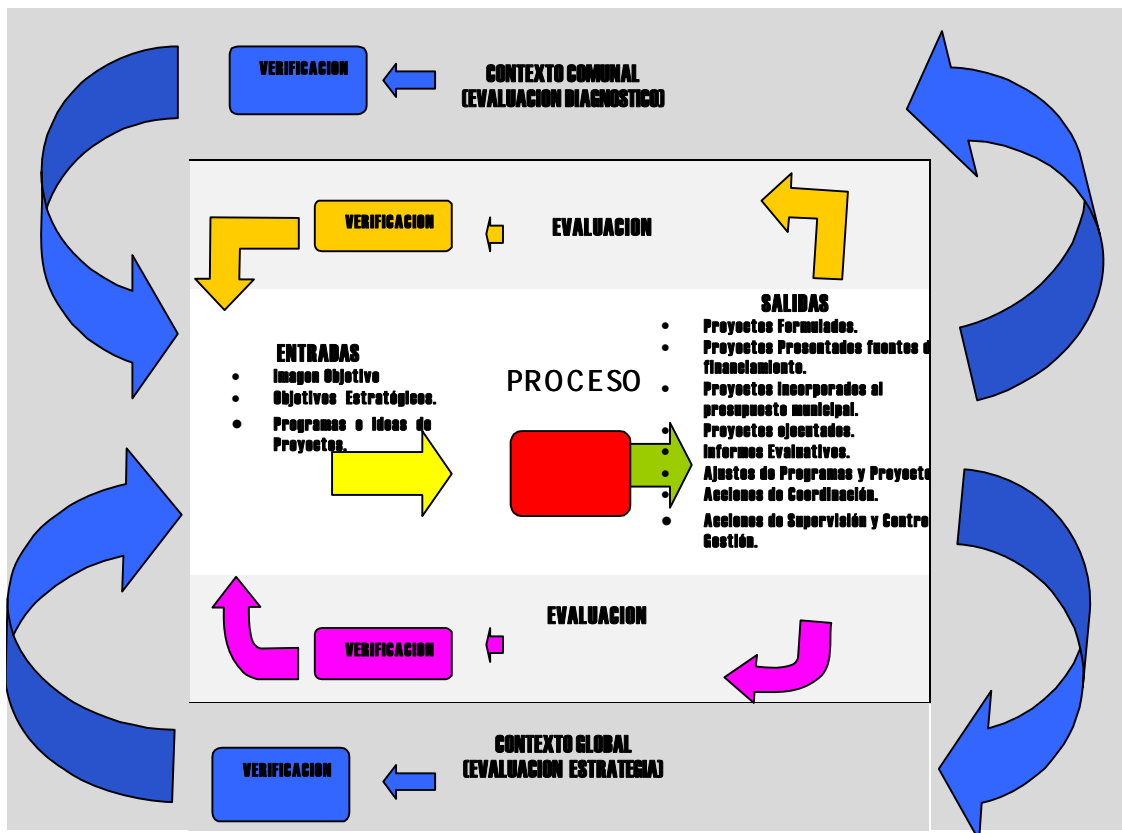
VERIFICACION

CONTEXTO COMUNAL
(EVALUACION DIAGNOSTICO)

VERIFICACION

EVALUACION

SALIDAS
- Proyectos Formulados.
- Proyectos Presentados fuentes d financiamiento.
- Proyectos incorporados al presupuesto municipal.
- Proyectos ejecutados.
- Informes Evaluativos.
- Ajustes de Programas y Proyecto
- Acciones de Coordinación.
- Acciones de Supervisión y Contro Gestión.

ENTRADAS
- Imagen Objetivo
- Objetivos Estratégicos.
- Programas e ideas de Proyectos.

PROCESO

EVALUACION

VERIFICACION

CONTEXTO GLOBAL
(EVALUACION ESTRATEGIA)

VERIFICACION